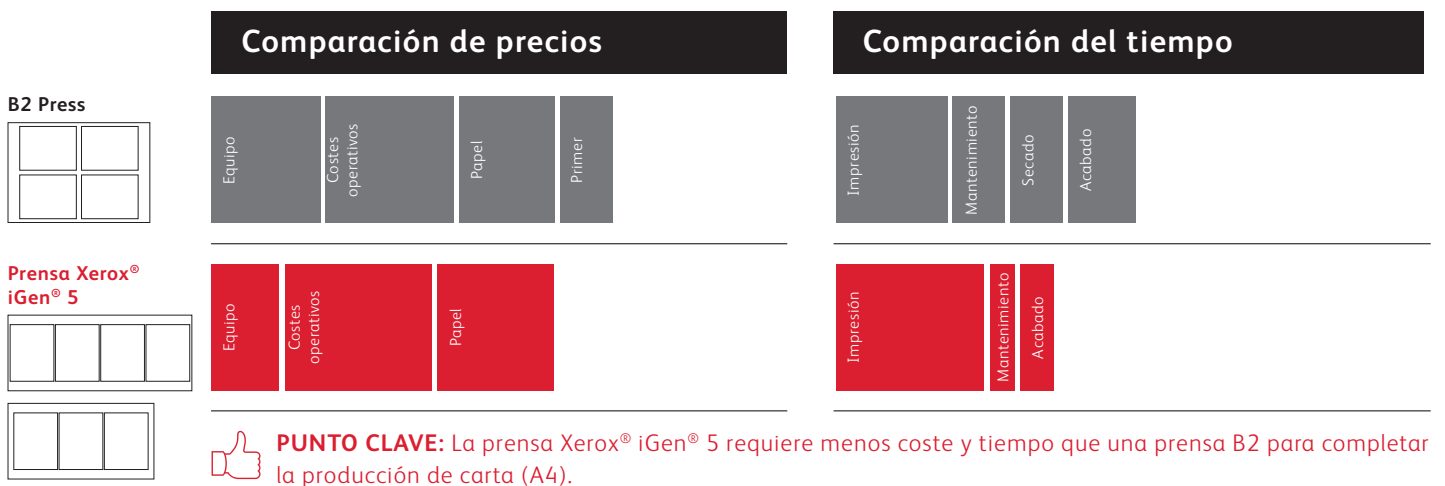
Comparación de precios

Comparación del tiempo

B2 Press

Equipo

Costes operativos

Papel

Primer

Impresión

Mantenimiento

Secado

Acabado

Prensa Xerox® iGen® 5

Equipo

Costes operativos

Papel

Impresión

Mantenimiento

Acabado

PUNTO CLAVE: La prensa Xerox® iGen® 5 requiere menos coste y tiempo que una prensa B2 para completar la producción de carta (A4).